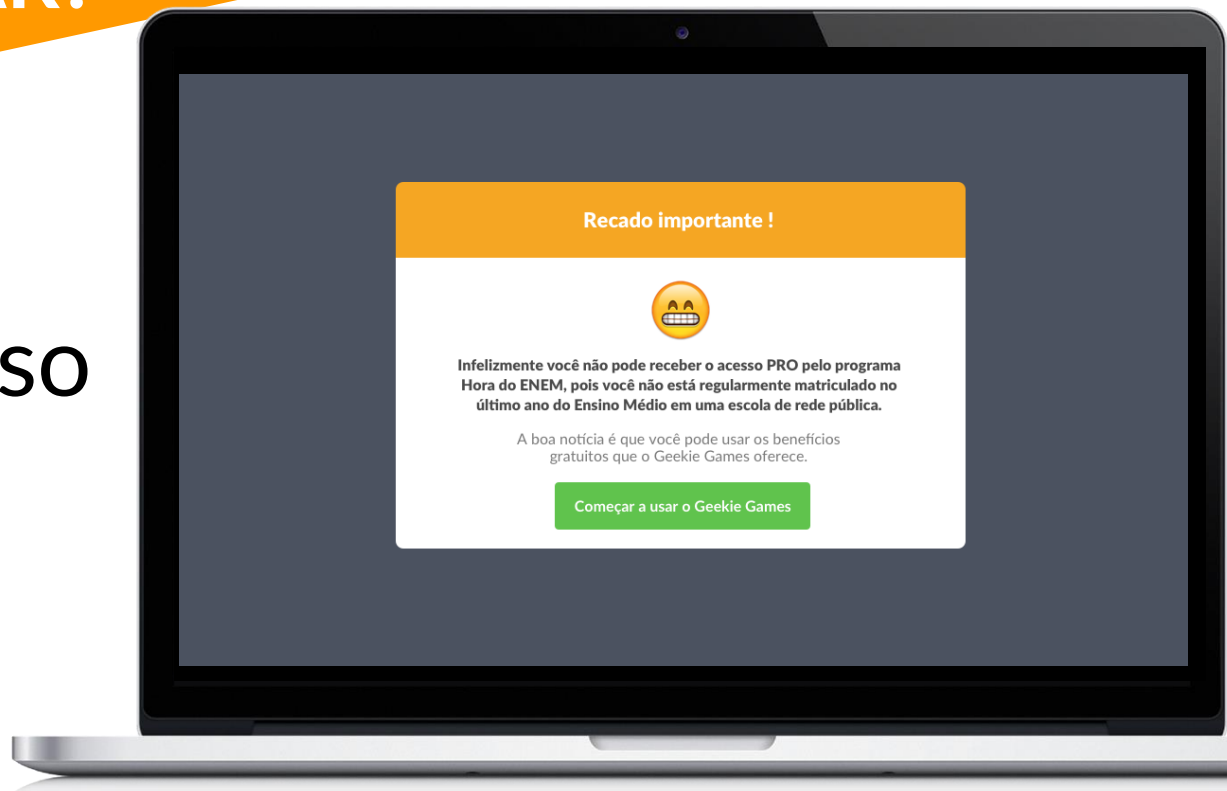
AR!

SO

Recado importante !

Infelizmente você não pode receber o acesso PRO pelo programa Hora do ENEM, pois você não está regularmente matriculado no último ano do Ensino Médio em uma escola de rede pública.

A boa notícia é que você pode usar os benefícios gratuitos que o Geekie Games oferece.

Começar a usar o Geekie Games